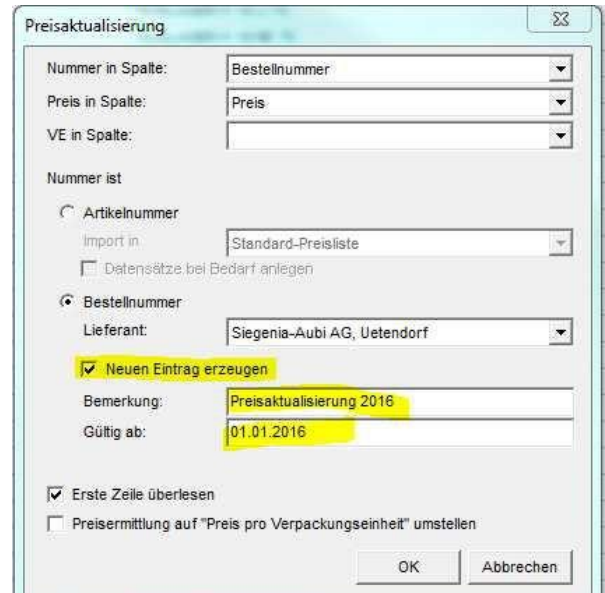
Preisaktualisierung

Nummer in Spalte: Bestellnummer

Preis in Spalte: Preis

VE in Spalte:

Nummer ist

Artikelnummer

Import in Standard-Preisliste

Datensätze bei Bedarf anlegen

Bestellnummer

Lieferant: Siegenia-Aubi AG, Uetendorf

Neuen Eintrag erzeugen

Bemerkung: Preisaktualisierung 2016

Gültig ab: 01.01.2016

Erste Zeile überlesen

Preisermittlung auf "Preis pro Verpackungseinheit" umstellen

OK

Abbrechen